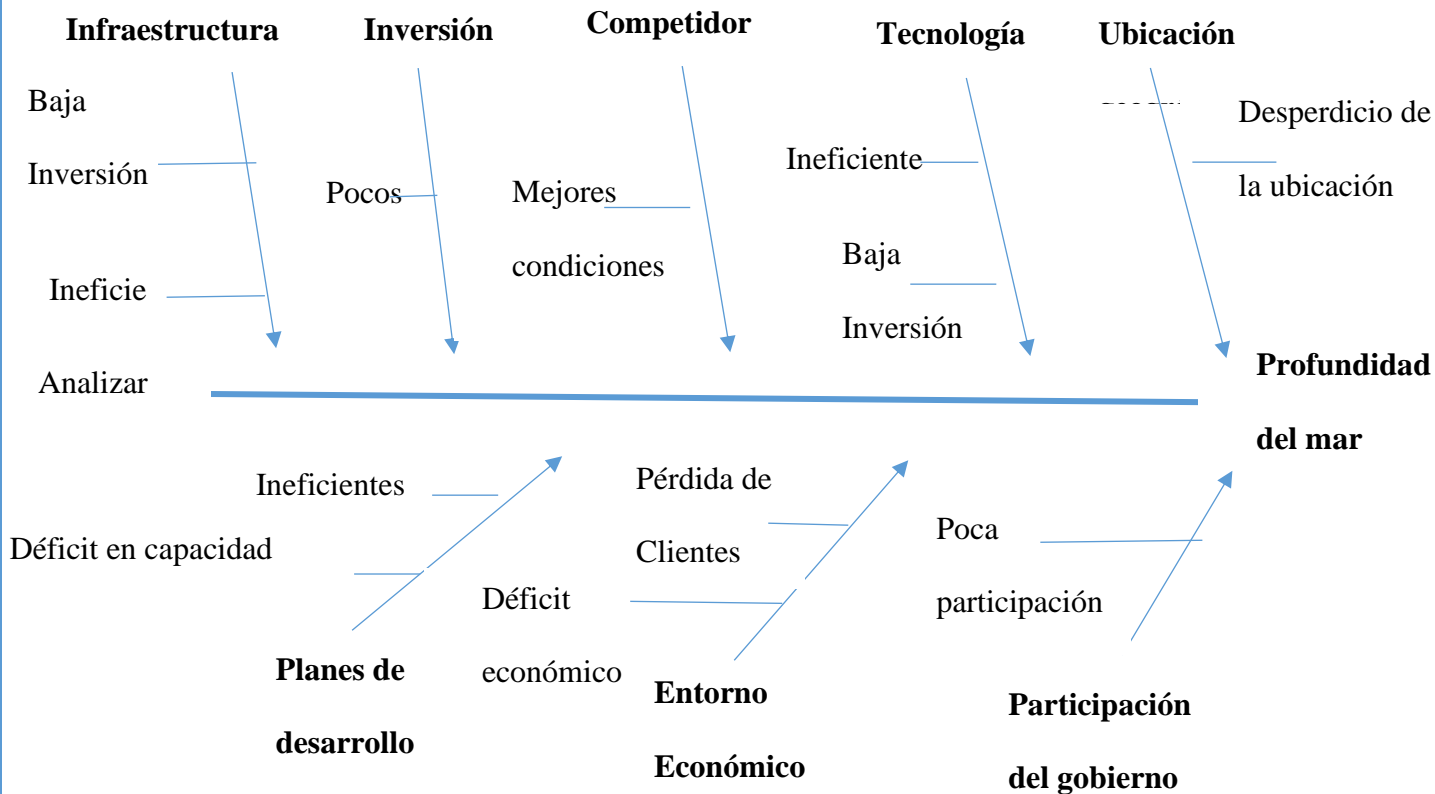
Infraestructura
Inversión
Competidor
Tecnología
Ubicación

Baja
Inversión

Ineficie

Analizar

Pocos

Mejores
condiciones

Ineficiente

Baja
Inversión

Desperdicio de
la ubicación

Profundidad
del mar

Ineficientes

Déficit en capacidad

Pérdida de
Clientes

Déficit
económico

Poca
participación

Planes de
desarrollo

Entorno
Económico

Participación
del gobierno